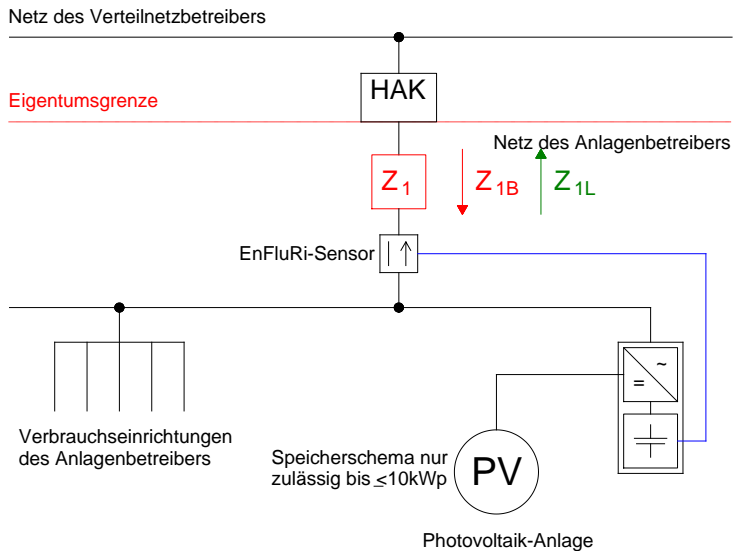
Netz des Verteilnetzbetreibers

HAK

Eigentumsgrenze

Netz des Anlagenbetreibers

$Z_1$

$Z_{1B}$

$Z_{1L}$

EnFluRi-Sensor

~

=

Verbrauchseinrichtungen des Anlagenbetreibers

Speicherschema nur zulässig bis $\leq$10kWp

PV

Photovoltaik-Anlage